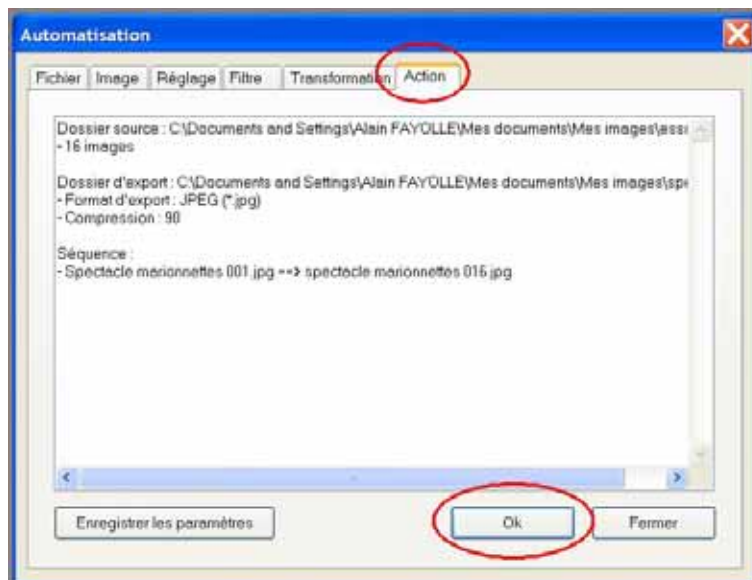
Automatisation

Fichier | Image | Réglage | Filtre | Transformation | Action

Dossier source : C:\Documents and Settings\Alain FAYOLLE\Mes documents\Mes images\ass
- 16 images

Dossier d'export : C:\Documents and Settings\Alain FAYOLLE\Mes documents\Mes images\sp
- Format d'export : JPEG (*.jpg)
- Compression : 90

Séquence :
- Spectacle marionnettes 001.jpg ==> spectacle marionnettes 016.jpg

Enregistrer les paramètres

Ok

Fermer